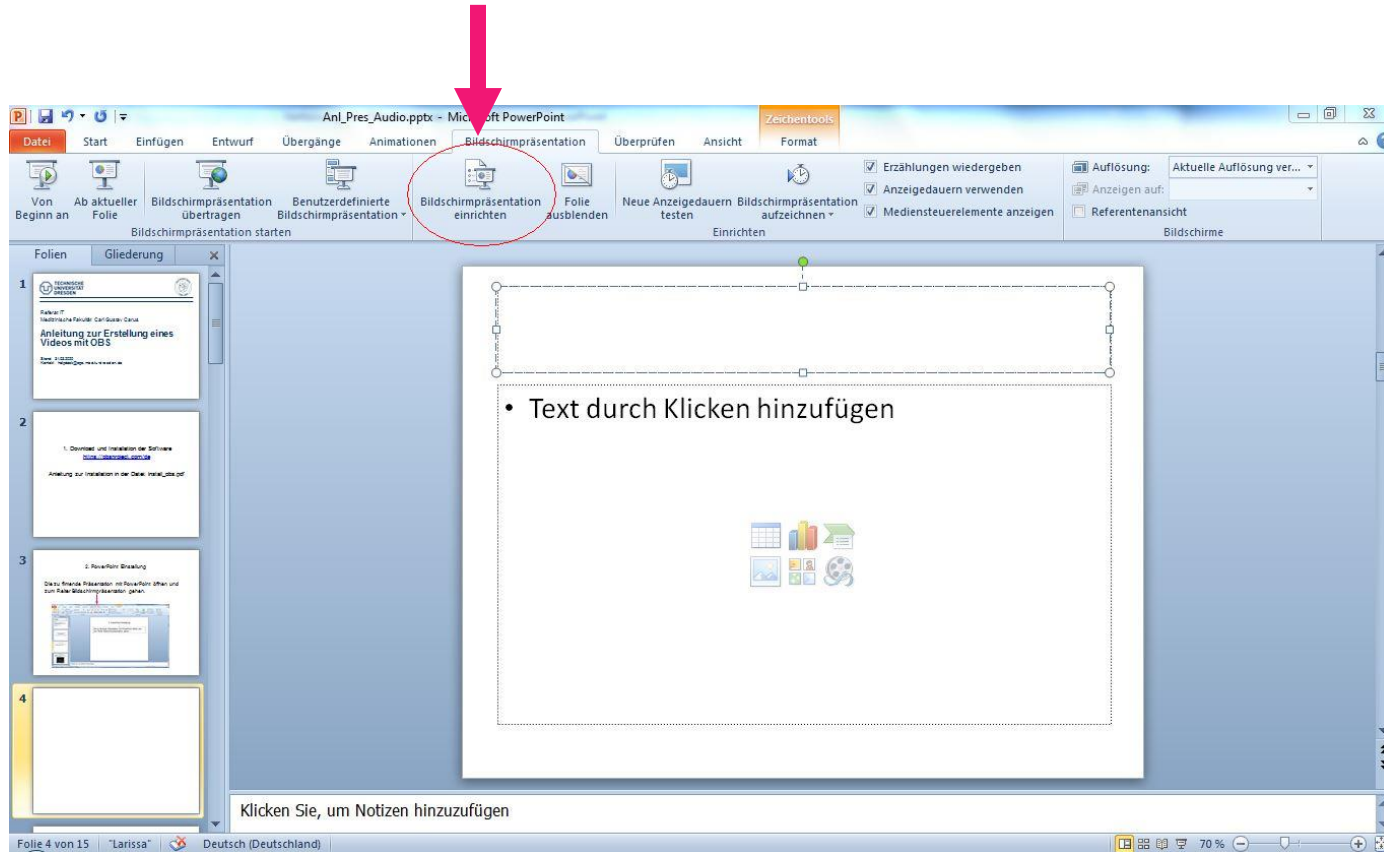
Anl_Pres_Audio.pptx - Microsoft PowerPoint

Zeichentools

Datei Start Einfügen Entwurf Übergänge Animationen Bildschirmpräsentation Überprüfen Ansicht Format

Von Beginn an
Ab aktueller Folie
Bildschirmpräsentation übertragen
Benutzerdefinierte Bildschirmpräsentation
Bildschirmpräsentation starten

Bildschirmpräsentation einrichten
Folie ausblenden
Neue Anzeigedauern testen
Bildschirmpräsentation aufzeichnen
Erzählungen wiedergeben
Anzeigedauern verwenden
Mediensteuerelemente anzeigen
Einrichten

Auflösung: Aktuelle Auflösung ver...
Anzeigen auf:
Referentenansicht
Bildschirme

Folien Gliederung

1
TECHNISCHE UNIVERSITÄT DRESDEN
Referat IT
Medizinische Fakultät Carl Gustav Carus
Anleitung zur Erstellung eines Videos mit OBS
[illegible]

2
1. Download und Installation der Software
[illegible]
Anleitung zur Installation in der Datei: install_obs.pdf

3
2. PowerPoint Einstellung
Die zu filmende Präsentation mit PowerPoint öffnen und zum Reiter Bildschirmpräsentation gehen.

4

• Text durch Klicken hinzufügen

Klicken Sie, um Notizen hinzuzufügen

Folie 4 von 15 "Larissa" Deutsch (Deutschland) 70 %